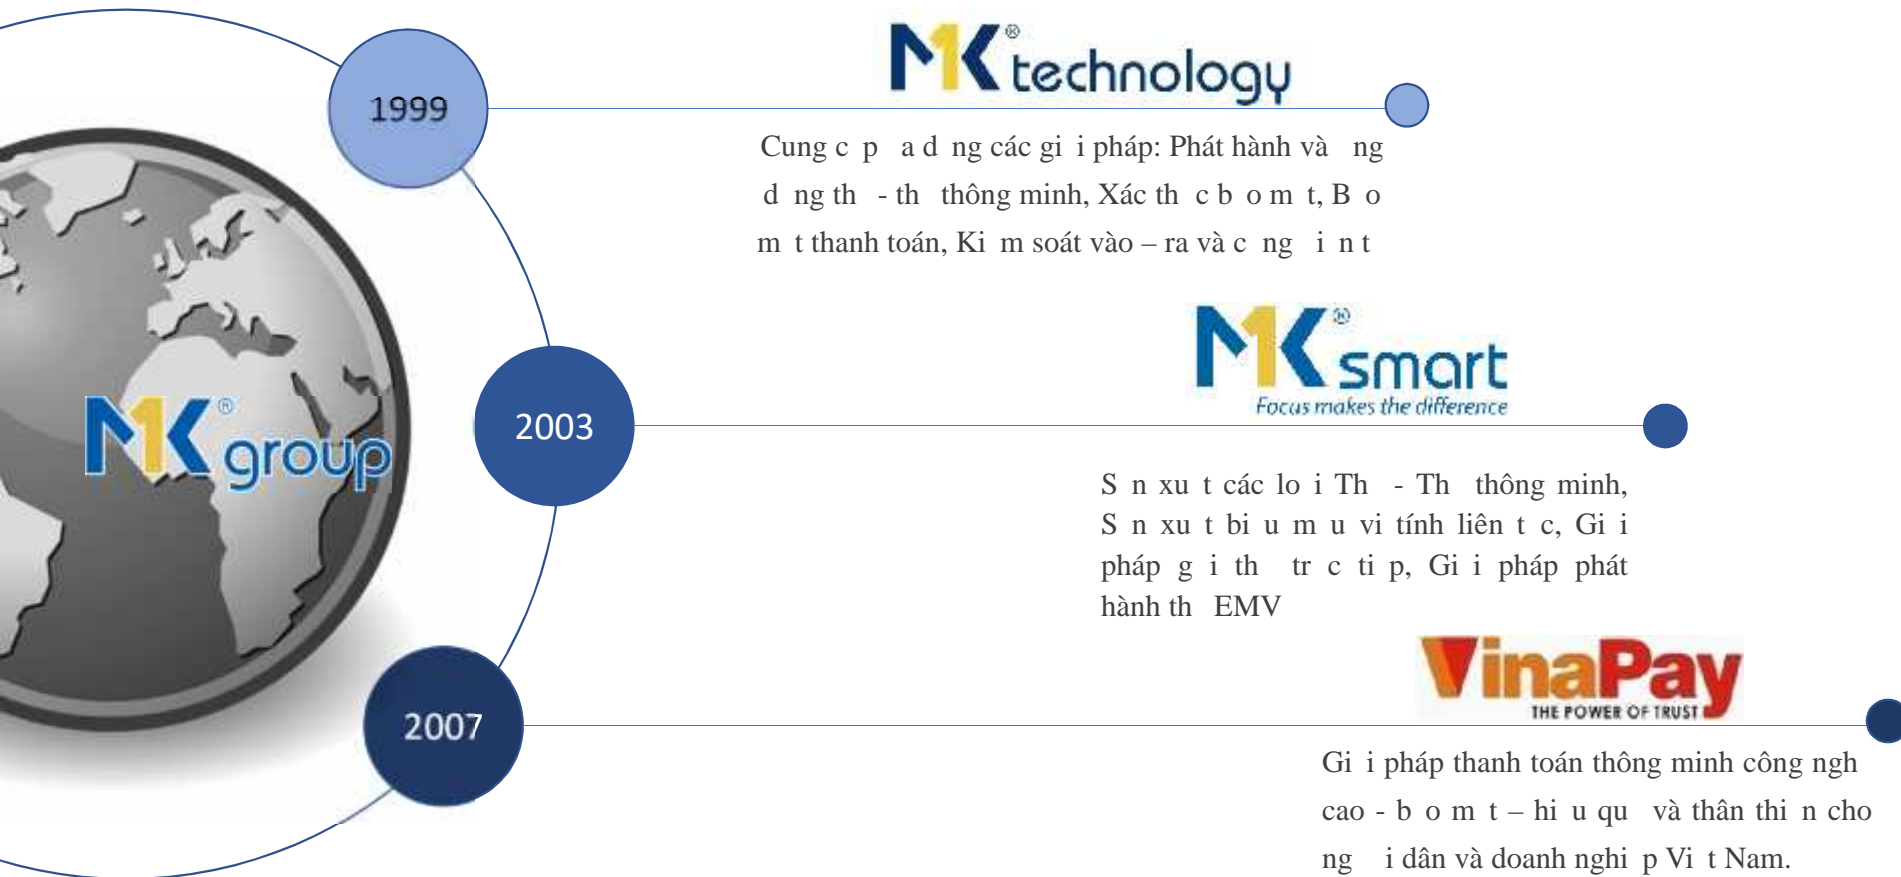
1999

MK® technology

Cung c p a d ng các gi i pháp: Phát hành và ng d ng th - th thông minh, Xác th c b o m t, B o m t thanh toán, Ki m soát vào – ra và c ng i n t

MK® group

2003

MK® smart
Focus makes the difference

S n xu t các lo i Th - Th thông minh, S n xu t bi u m u vi tính liên t c, Gi i pháp g i th tr c ti p, Gi i pháp phát hành th EMV

2007

VinaPay
THE POWER OF TRUST

Gi i pháp thanh toán thông minh công ngh cao - b o m t – hi u qu và thân thi n cho ng i dân và doanh nghi p Vi t Nam.